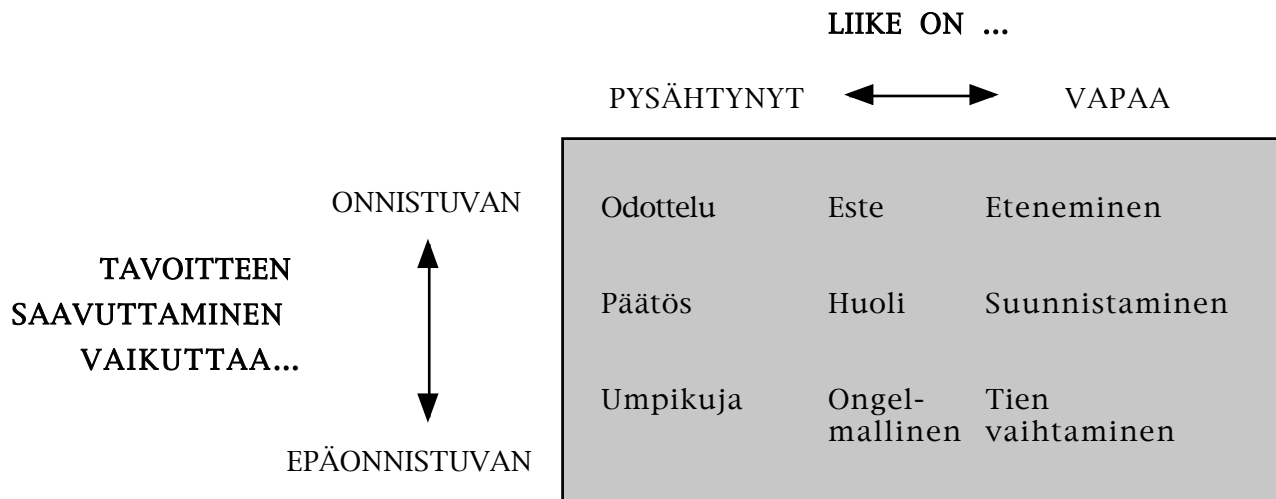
LIIKE ON ...

PYSÄHTYNYT VAPAA

ONNISTUVAN

TAVOITTEEN SAAVUTTAMINEN VAIKUTTAA...

EPÄONNISTUVAN

| Odottelu | Este | Eteneminen |
|---|---|---|
| Päätös | Huoli | Suunnistaminen |
| Umpikuja | Ongelmallinen | Tien vaihtaminen |